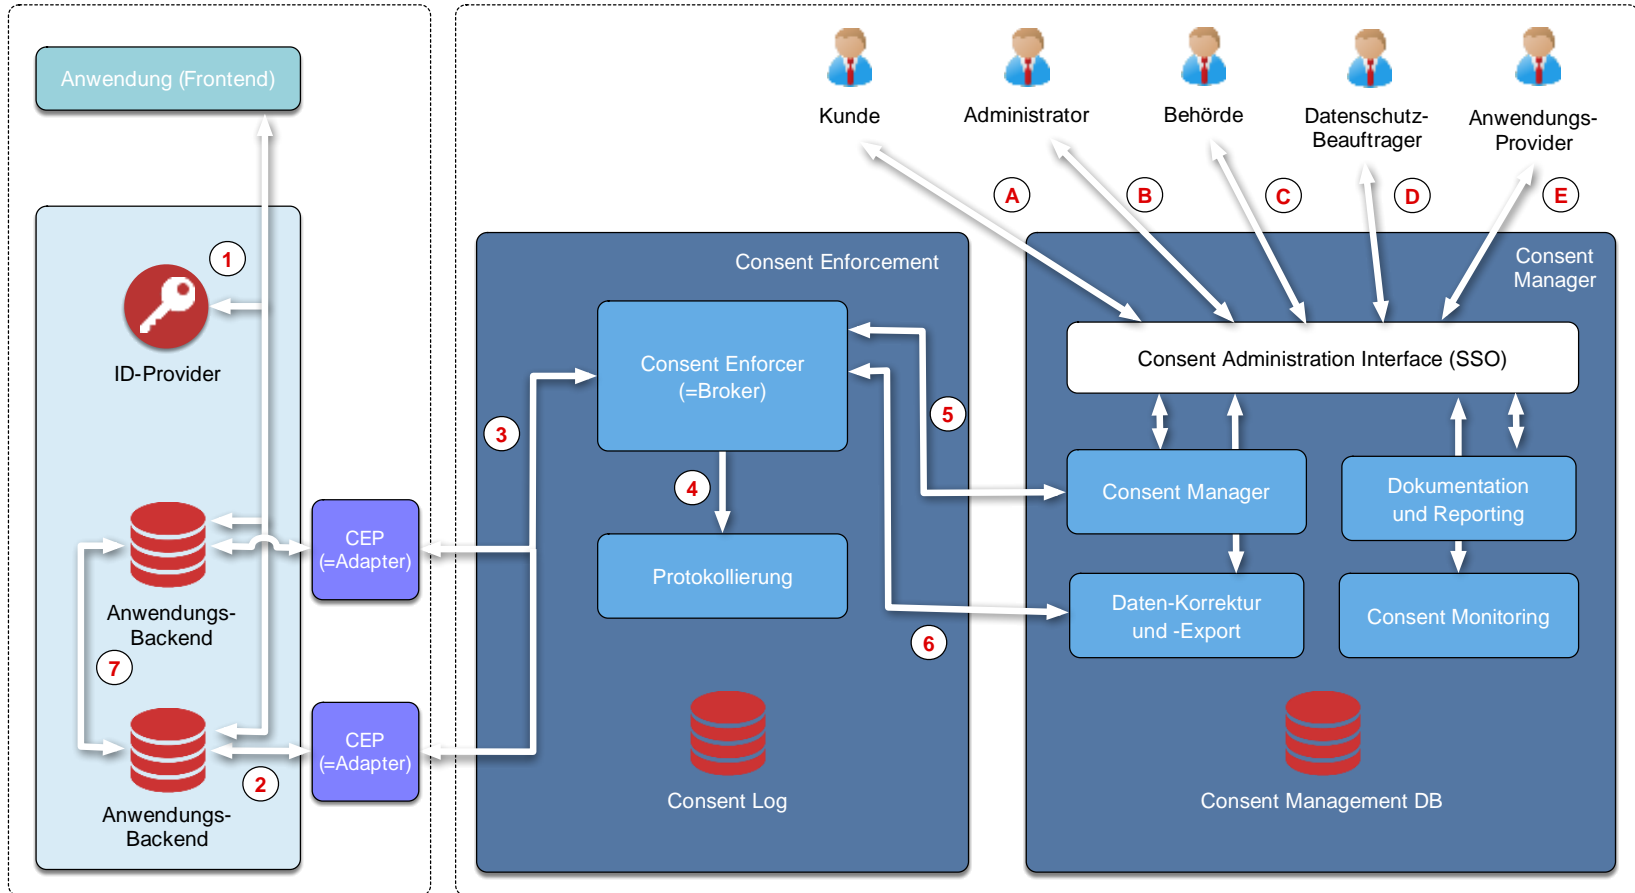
Anwendung (Frontend)

1

ID-Provider

Anwendungs-Backend

7

Anwendungs-Backend

2

CEP (=Adapter)

CEP (=Adapter)

3

Kunde

Administrator

Behörde

Datenschutz-Beauftrager

Anwendungs-Provider

A

B

C

D

E

Consent Enforcement

Consent Enforcer (=Broker)

4

Protokollierung

5

6

Consent Log

Consent Manager

Consent Administration Interface (SSO)

Consent Manager

Dokumentation und Reporting

Daten-Korrektur und -Export

Consent Monitoring

Consent Management DB